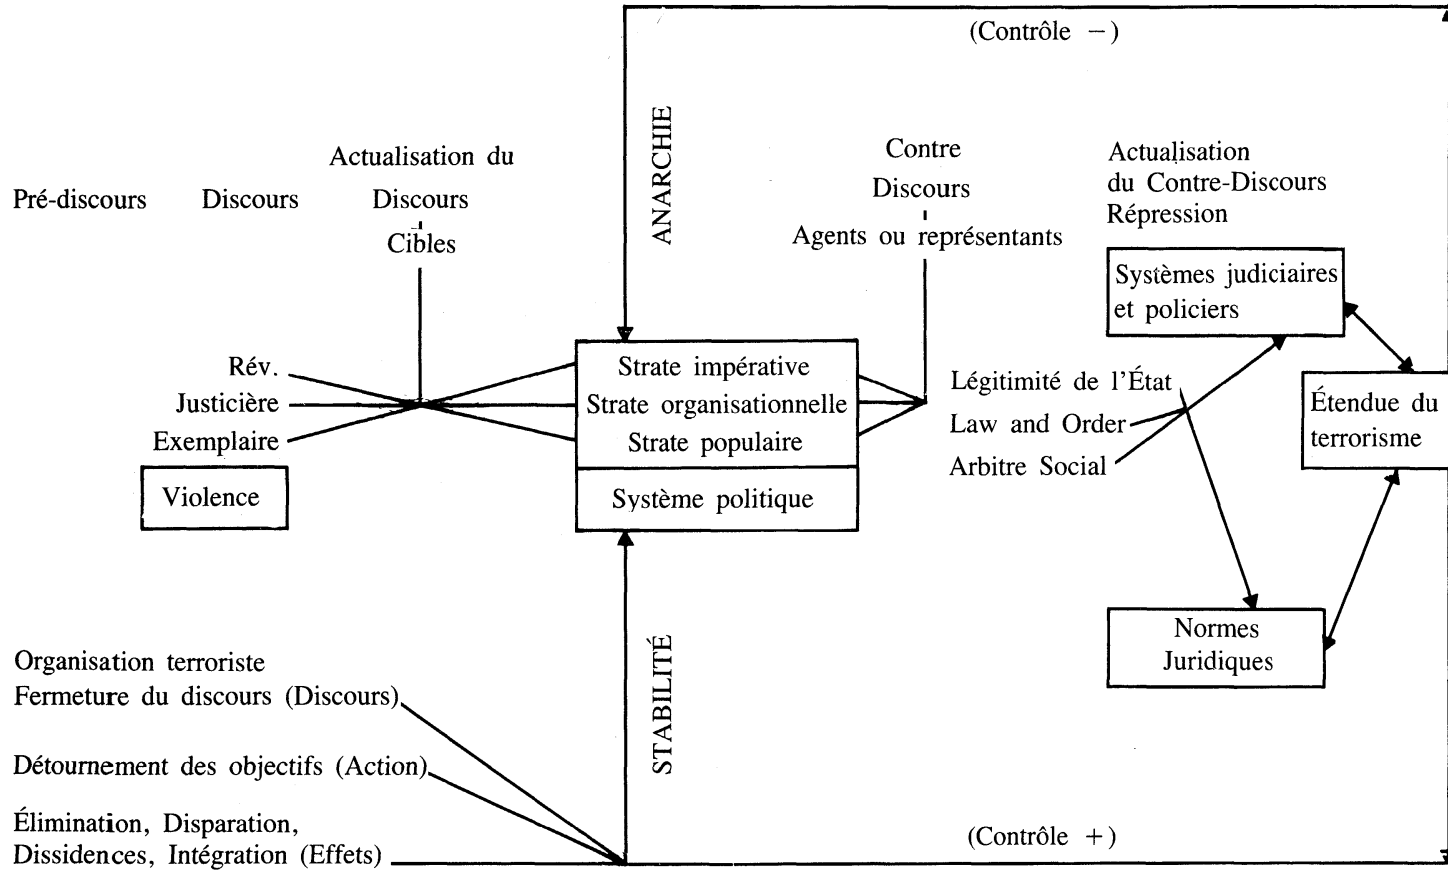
(Contrôle −)

Pré-discours

Discours

Actualisation du Discours
Cibles

ANARCHIE

Contre Discours
Agents ou représentants

Actualisation du Contre-Discours Répression

Systèmes judiciaires et policiers

Rév.
Justicière
Exemplaire

Violence

Strate impérative
Strate organisationnelle
Strate populaire

Système politique

Légitimité de l'État
Law and Order
Arbitre Social

Étendue du terrorisme

Normes Juridiques

STABILITÉ

Organisation terroriste
Fermeture du discours (Discours)

Détournement des objectifs (Action)

Élimination, Disparation, Dissidences, Intégration (Effets)

(Contrôle +)